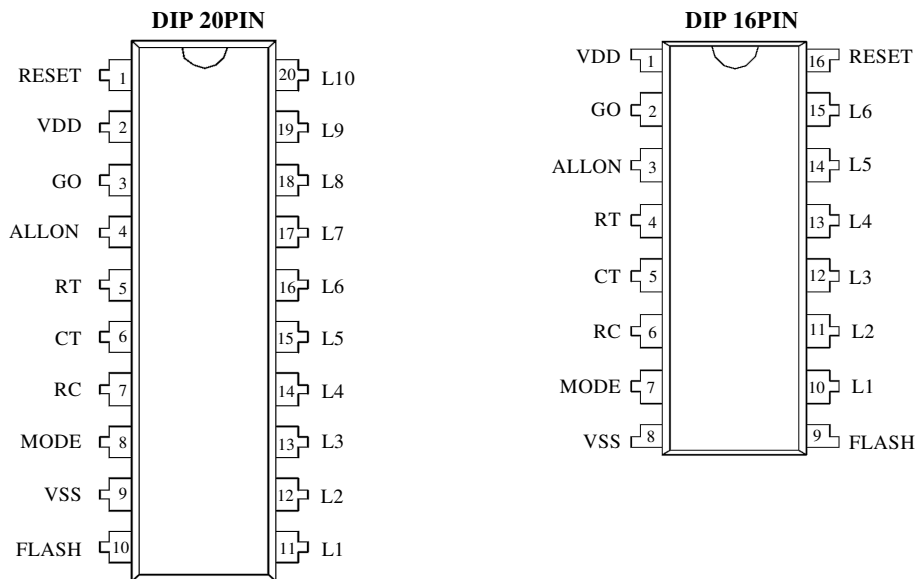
DIP 20PIN

RESET 1
VDD 2
GO 3
ALLON 4
RT 5
CT 6
RC 7
MODE 8
VSS 9
FLASH 10

20 L10
19 L9
18 L8
17 L7
16 L6
15 L5
14 L4
13 L3
12 L2
11 L1

DIP 16PIN

VDD 1
GO 2
ALLON 3
RT 4
CT 5
RC 6
MODE 7
VSS 8

16 RESET
15 L6
14 L5
13 L4
12 L3
11 L2
10 L1
9 FLASH